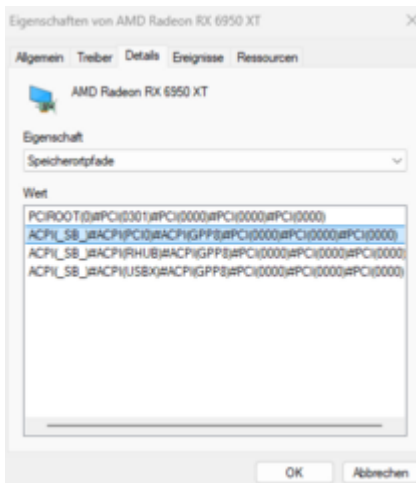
Eigenschaften von AMD Radeon RX 6950 XT

Allgemein Treiber Details Ereignisse Ressourcen

AMD Radeon RX 6950 XT

Eigenschaft

Speicherortpfade

Wert

PCIROOT(0)#PCI(0301)#PCI(0000)#PCI(0000)#PCI(0000)
ACPI(_SB_)#ACPI(PCI0)#ACPI(GPP8)#PCI(0000)#PCI(0000)#PCI(0000)
ACPI(_SB_)#ACPI(RHUB)#ACPI(GPP8)#PCI(0000)#PCI(0000)#PCI(0000)
ACPI(_SB_)#ACPI(USBX)#ACPI(GPP8)#PCI(0000)#PCI(0000)#PCI(0000)

OK Abbrechen